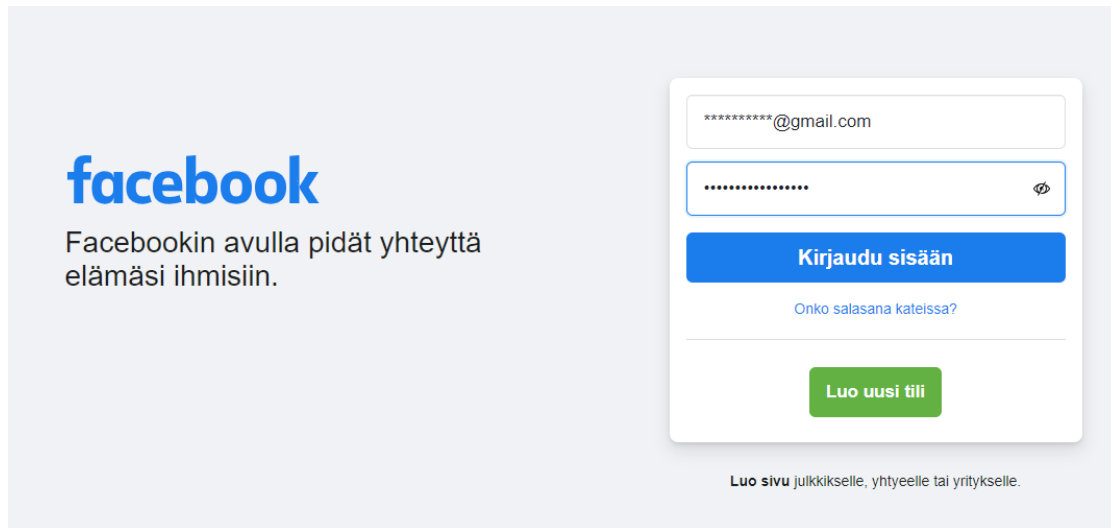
facebook

Facebookin avulla pidät yhteyttä elämäsi ihmisiin.

**********@gmail.com

•••••••••••••••••

Kirjaudu sisään

Onko salasana kateissa?

Luo uusi tili

**Luo sivu** julkkikselle, yhteeelle tai yritykselle.